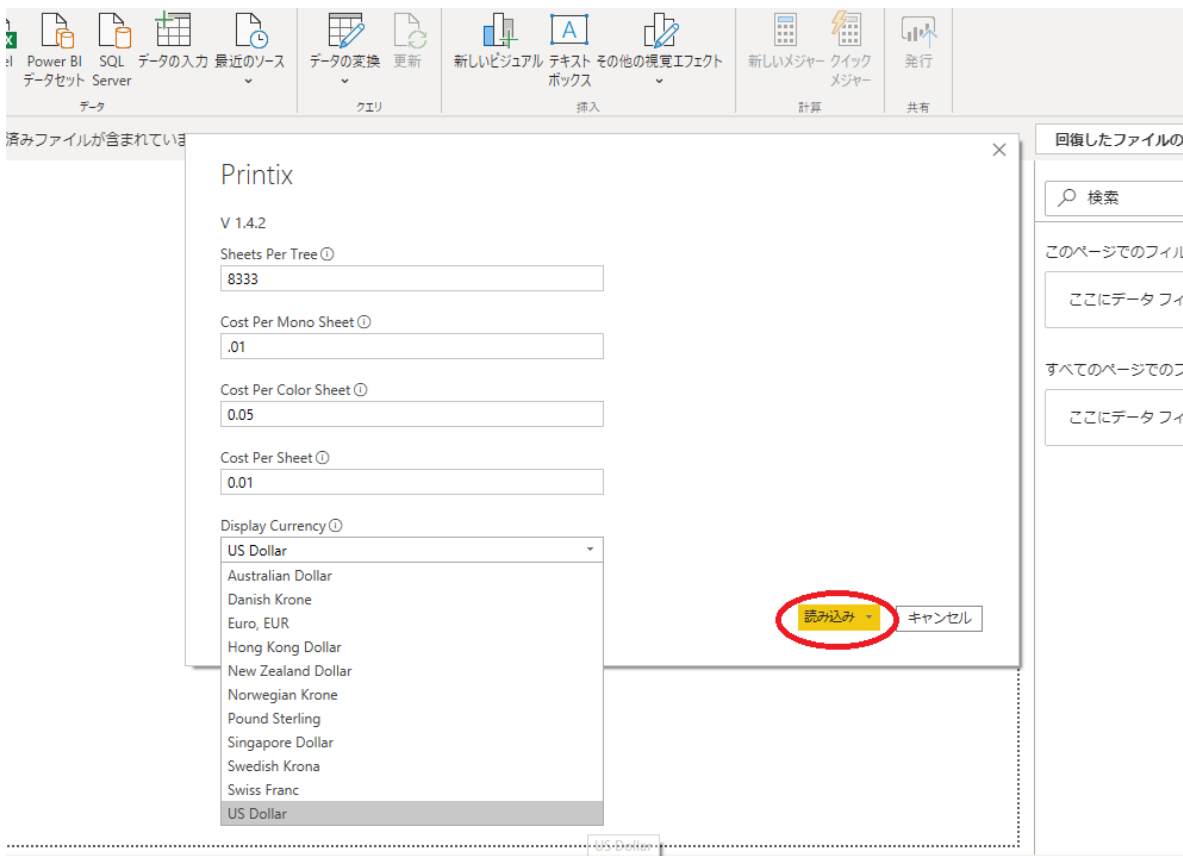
el Power BI データセット SQL Server データの入力 最近のソース
データ
データの変換 更新
クエリ
新しいビジュアル テキスト ボックス その他の視覚エフェクト
挿入
新しいメジャー クイック メジャー
計算
発行
共有

済みファイルが含まれていま

回復したファイルの

検索

このページでのフィル

ここにデータ フィ

すべてのページでのフ

ここにデータ フィ

Printix

V 1.4.2

Sheets Per Tree ⓘ
8333

Cost Per Mono Sheet ⓘ
.01

Cost Per Color Sheet ⓘ
0.05

Cost Per Sheet ⓘ
0.01

Display Currency ⓘ
US Dollar
Australian Dollar
Danish Krone
Euro, EUR
Hong Kong Dollar
New Zealand Dollar
Norwegian Krone
Pound Sterling
Singapore Dollar
Swedish Krona
Swiss Franc
US Dollar

読み込み
キャンセル

US Dollar